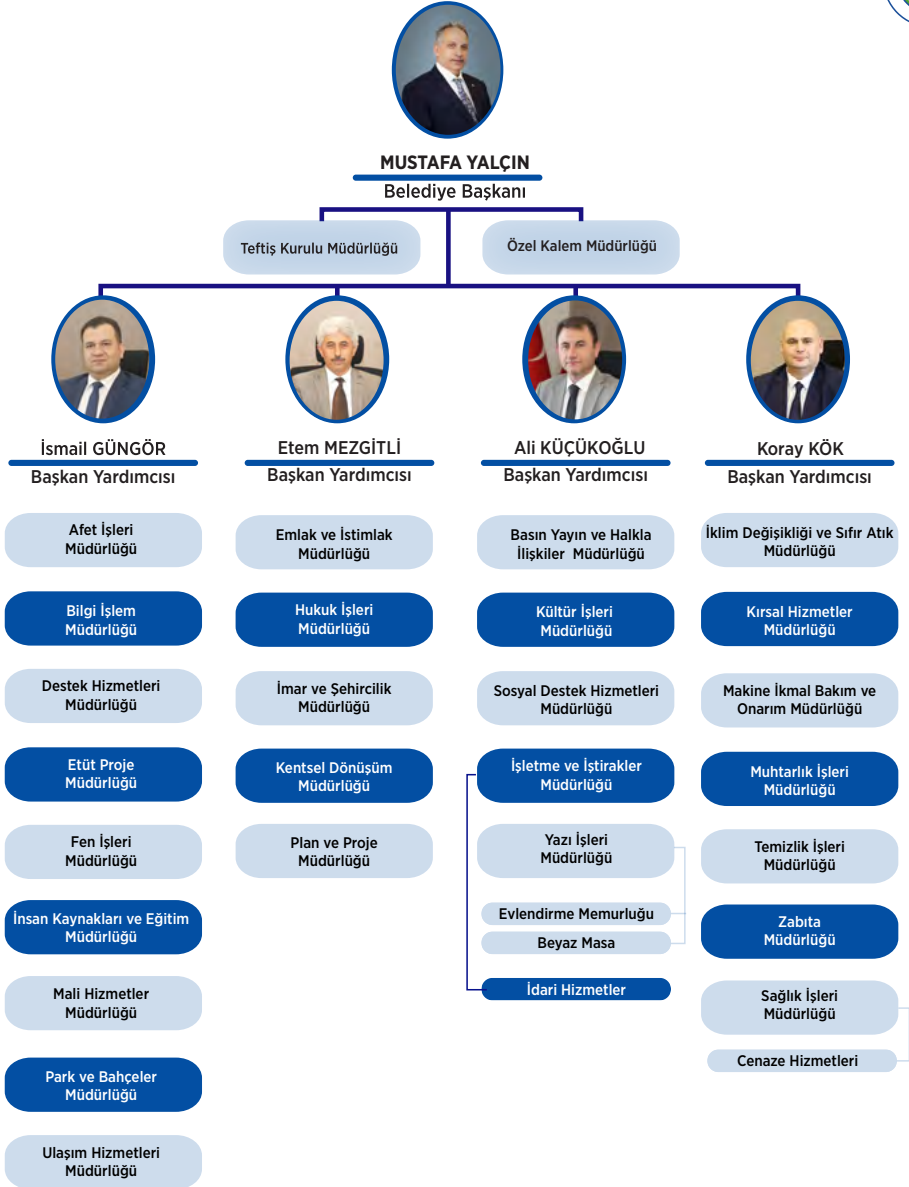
MUSTAFA YALÇIN
Belediye Başkanı

Teftiş Kurulu Müdürlüğü

Özel Kalem Müdürlüğü

İsmail GÜNGÖR
Başkan Yardımcısı

Afet İşleri Müdürlüğü

Bilgi İşlem Müdürlüğü

Destek Hizmetleri Müdürlüğü

Etüt Proje Müdürlüğü

Fen İşleri Müdürlüğü

İnsan Kaynakları ve Eğitim Müdürlüğü

Mali Hizmetler Müdürlüğü

Park ve Bahçeler Müdürlüğü

Ulaşım Hizmetleri Müdürlüğü

Etem MEZGİTLİ
Başkan Yardımcısı

Emlak ve İstimlak Müdürlüğü

Hukuk İşleri Müdürlüğü

İmar ve Şehircilik Müdürlüğü

Kentsel Dönüşüm Müdürlüğü

Plan ve Proje Müdürlüğü

Ali KÜÇÜKOĞLU
Başkan Yardımcısı

Basın Yayın ve Halkla İlişkiler Müdürlüğü

Kültür İşleri Müdürlüğü

Sosyal Destek Hizmetleri Müdürlüğü

İşletme ve İştirakler Müdürlüğü

Yazı İşleri Müdürlüğü

Evlendirme Memurluğu

Beyaz Masa

İdari Hizmetler

Koray KÖK
Başkan Yardımcısı

İklim Değişikliği ve Sıfır Atık Müdürlüğü

Kırsal Hizmetler Müdürlüğü

Makine İkmal Bakım ve Onarım Müdürlüğü

Muhtarlık İşleri Müdürlüğü

Temizlik İşleri Müdürlüğü

Zabıta Müdürlüğü

Sağlık İşleri Müdürlüğü

Cenaze Hizmetleri